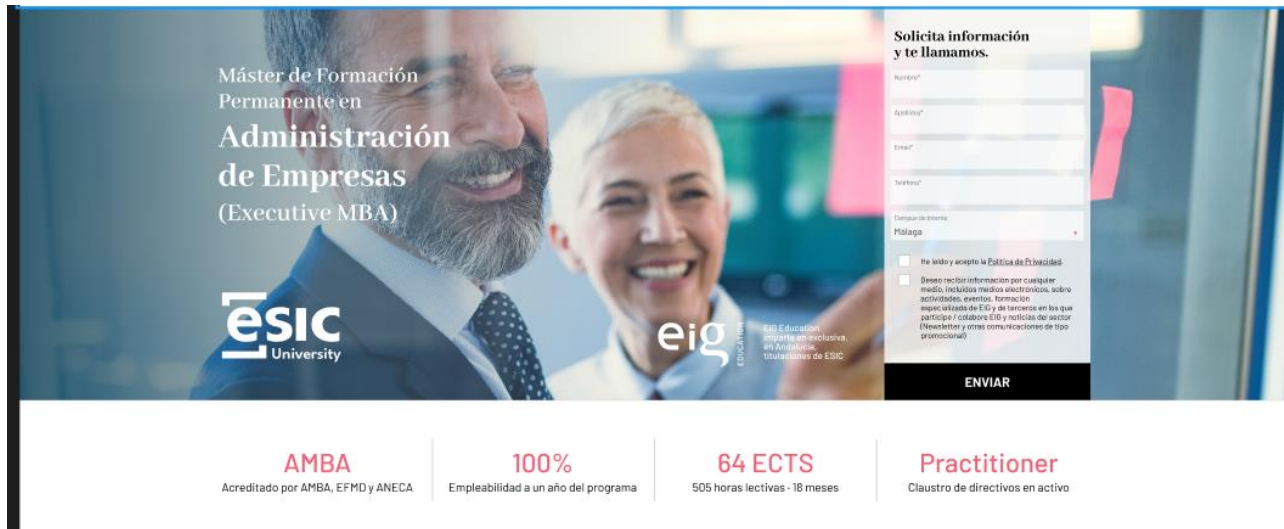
Máster de Formación Permanente en
Administración de Empresas
(Executive MBA)

esic
University

eig
EDUCATION
EIG Education imparte en exclusiva, en Andalucía, titulaciones de ESIC

Solicita información y te llamamos.

Nombre*

Apellidos*

Email*

Teléfono*

Campus de interés
Málaga

He leído y acepto la Política de Privacidad.

Deseo recibir información por cualquier medio, incluidos medios electrónicos, sobre actividades, eventos, formación especializada de EIG y de terceros en los que participe / colabore EIG y noticias del sector (Newsletter y otras comunicaciones de tipo promocional)

ENVIAR

AMBA
Acreditado por AMBA, EFMD y ANECA

100%
Empleabilidad a un año del programa

64 ECTS
505 horas lectivas - 18 meses

Practitioner
Claustro de directivos en activo